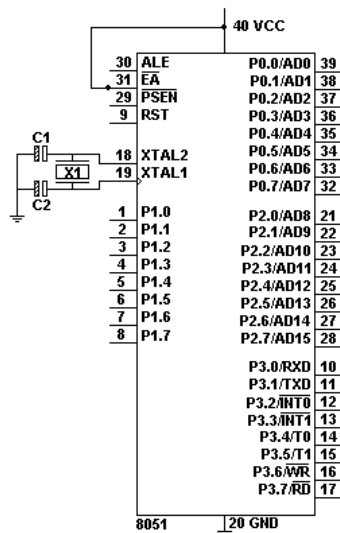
40 VCC

30 ALE
31 $\overline{EA}$
29 $\overline{PSEN}$
9 RST

C1
18 XTAL2
X1
19 XTAL1
C2

1 P1.0
2 P1.1
3 P1.2
4 P1.3
5 P1.4
6 P1.5
7 P1.6
8 P1.7

P0.0/AD0 39
P0.1/AD1 38
P0.2/AD2 37
P0.3/AD3 36
P0.4/AD4 35
P0.5/AD5 34
P0.6/AD6 33
P0.7/AD7 32

P2.0/AD8 21
P2.1/AD9 22
P2.2/AD10 23
P2.3/AD11 24
P2.4/AD12 25
P2.5/AD13 26
P2.6/AD14 27
P2.7/AD15 28

P3.0/RXD 10
P3.1/TXD 11
P3.2/$\overline{INT0}$ 12
P3.3/$\overline{INT1}$ 13
P3.4/T0 14
P3.5/T1 15
P3.6/$\overline{WR}$ 16
P3.7/$\overline{RD}$ 17

8051
20 GND